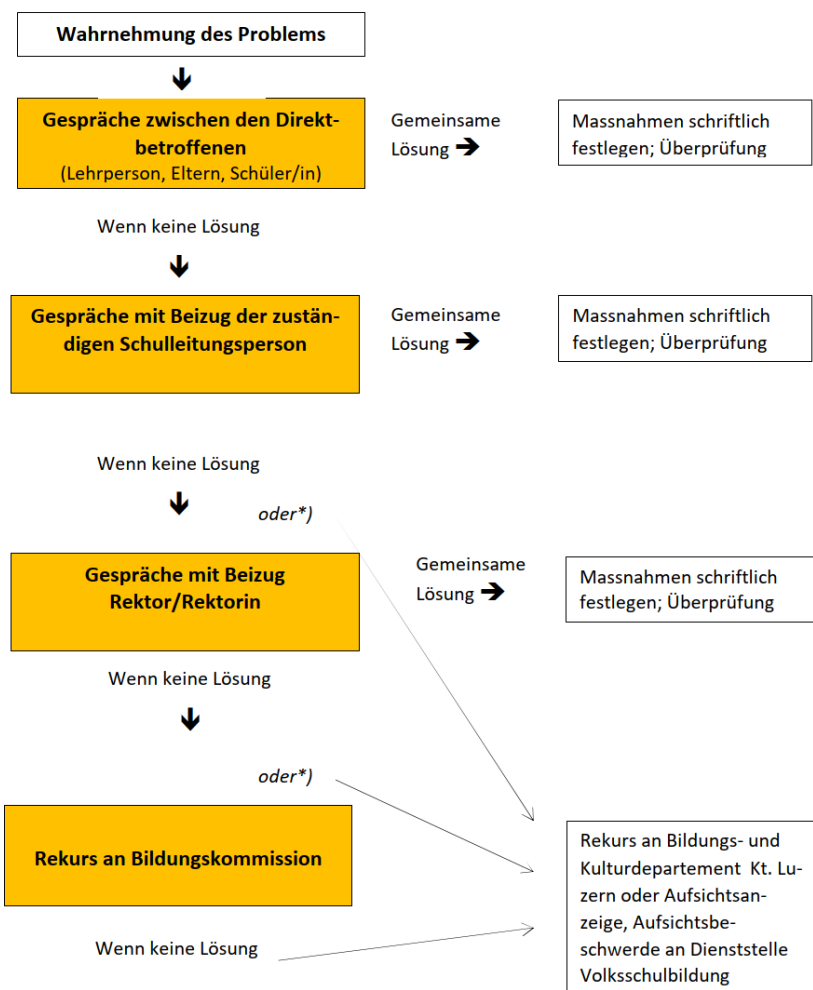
Wahrnehmung des Problems

Gespräche zwischen den Direktbetroffenen
(Lehrperson, Eltern, Schüler/in)

Gemeinsame Lösung ➔

Massnahmen schriftlich festlegen; Überprüfung

Wenn keine Lösung

Gespräche mit Beizug der zuständigen Schulleitungsperson

Gemeinsame Lösung ➔

Massnahmen schriftlich festlegen; Überprüfung

Wenn keine Lösung

oder*)

Gespräche mit Beizug Rektor/Rektorin

Gemeinsame Lösung ➔

Massnahmen schriftlich festlegen; Überprüfung

Wenn keine Lösung

oder*)

Rekurs an Bildungskommission

Rekurs an Bildungs- und Kulturdepartement Kt. Luzern oder Aufsichtsanzeige, Aufsichtsbeschwerde an Dienststelle Volksschulbildung

Wenn keine Lösung